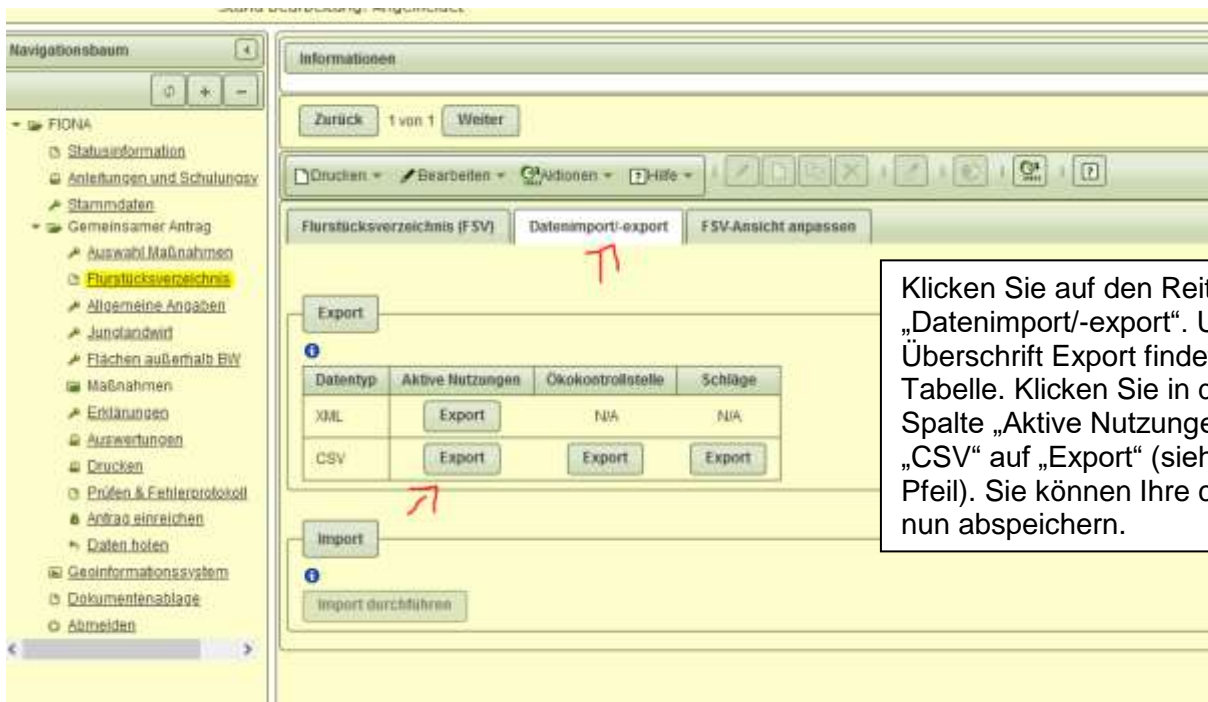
Navigationsbaum

FIONA
Statusinformation
Anleitungen und Schulungsv
Stammdaten
Gemeinsamer Antrag
Auswahl Maßnahmen
Flurstücksverzeichnis
Allgemeine Angaben
Junglandwirt
Flächen außerhalb BW
Maßnahmen
Erklärungen
Auswertungen
Drucken
Prüfen & Fehlerprotokoll
Antrag einreichen
Daten holen
Geoinformationssystem
Dokumentenablage
Abmelden

Informationen

Zurück 1 von 1 Weiter

Drucken Bearbeiten Aktionen Hilfe

Flurstücksverzeichnis (FSV) Datenimport/-export FSV-Ansicht anpassen

Export

| Datentyp | Aktive Nutzungen | Ökokontrollstelle | Schläge |
|---|---|---|---|
| XML | Export | N/A | N/A |
| CSV | Export | Export | Export |

Import

Import durchführen

Klicken Sie auf den Reit „Datenimport/-export". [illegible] Überschrift Export finde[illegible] Tabelle. Klicken Sie in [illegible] Spalte „Aktive Nutzunge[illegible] „CSV" auf „Export" (sieh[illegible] Pfeil). Sie können Ihre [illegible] nun abspeichern.